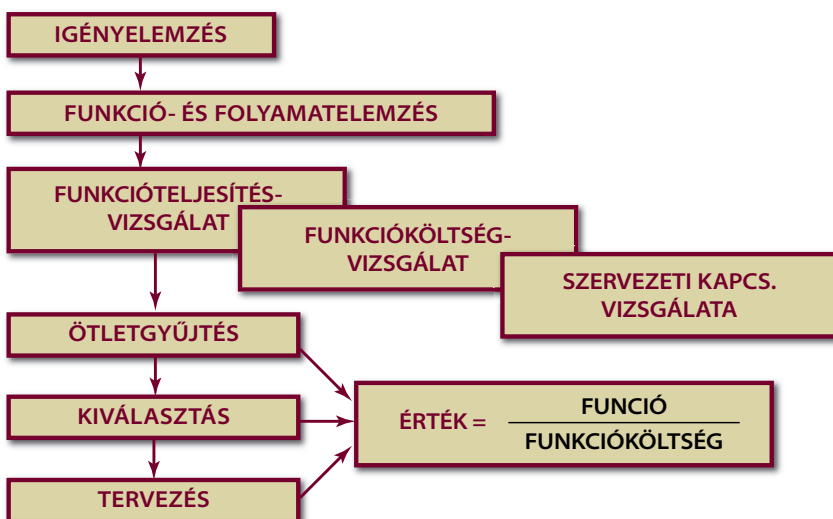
IGÉNYELEMZÉS

FUNKCIÓ- ÉS FOLYAMATELEMZÉS

FUNKCIÓTELJESÍTÉS-VIZSGÁLAT

FUNKCIÓKÖLTSÉG-VIZSGÁLAT

SZERVEZETI KAPCS. VIZSGÁLATA

ÖTLETGYŰJTÉS

KIVÁLASZTÁS

TERVEZÉS

ÉRTÉK = $\frac{\text{FUNCIÓ}}{\text{FUNKCIÓKÖLTSÉG}}$